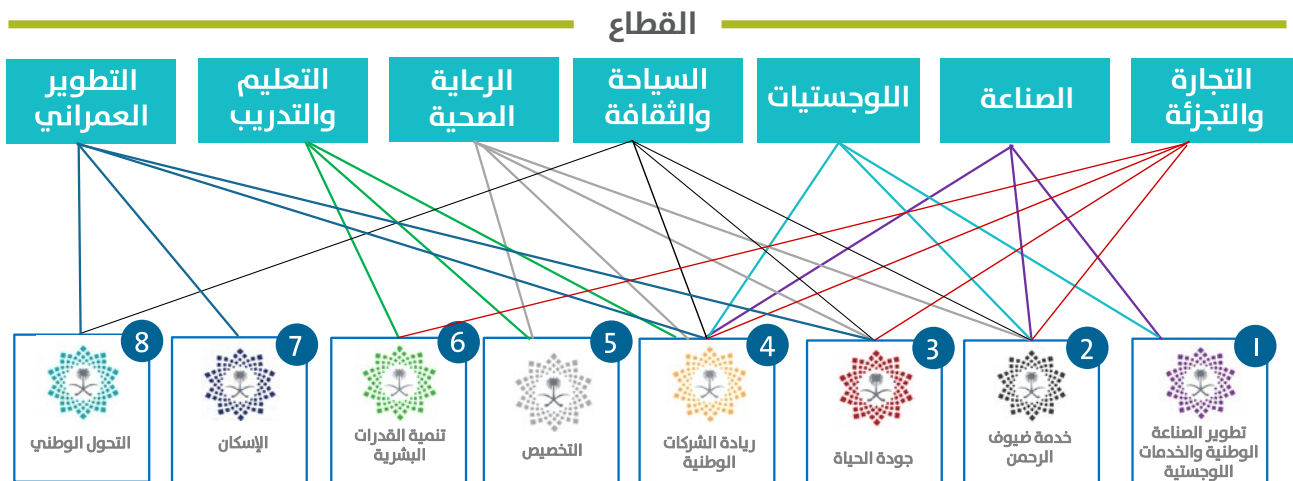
القطاع

التجارة والتجزئة

الصناعة

اللوجستيات

السياحة والثقافة

الرعاية الصحية

التعليم والتدريب

التطوير العمراني

1
تطوير الصناعة الوطنية والخدمات اللوجستية

2
خدمة ضيوف الرحمن

3
جودة الحياة

4
ريادة الشركات الوطنية

5
التخصيص

6
تنمية القدرات البشرية

7
الإسكان

8
التحول الوطني